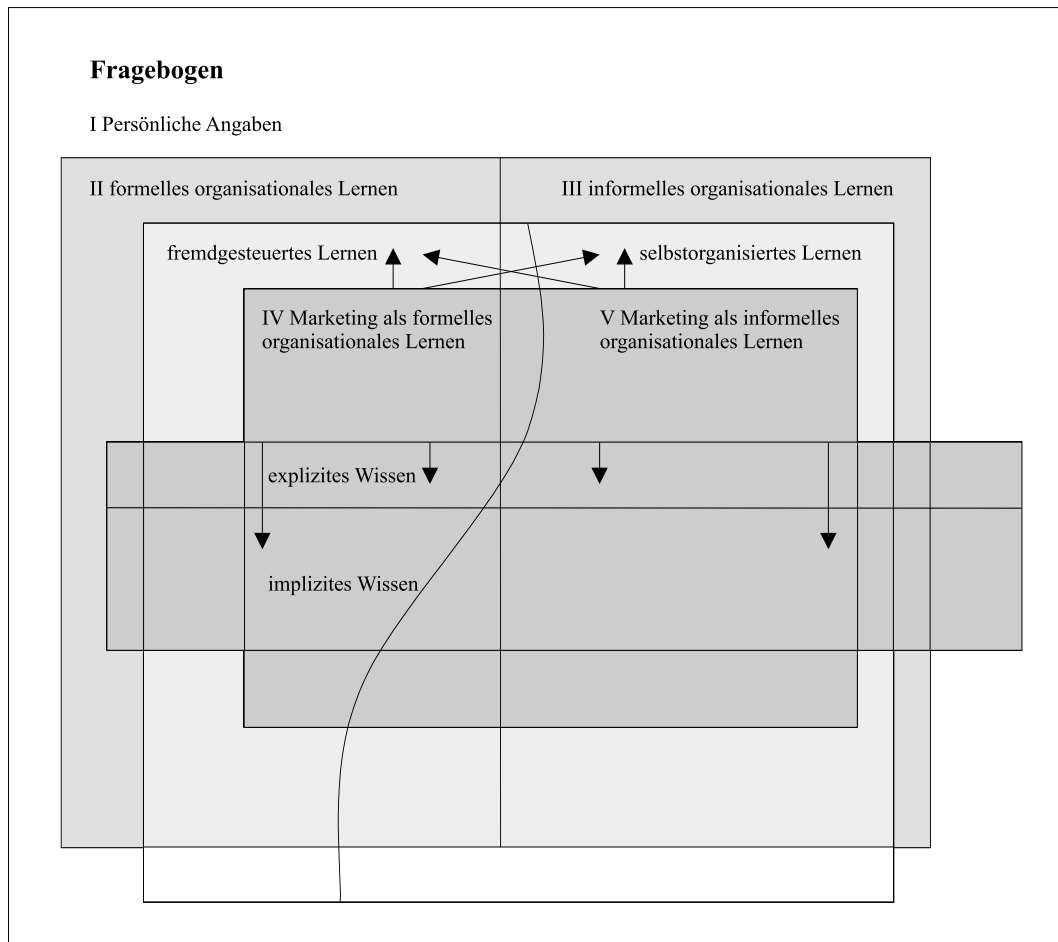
**Fragebogen**

I Persönliche Angaben

II formelles organisationales Lernen

III informelles organisationales Lernen

fremdgesteuertes Lernen

selbstorganisiertes Lernen

IV Marketing als formelles organisationales Lernen

V Marketing als informelles organisationales Lernen

explizites Wissen

implizites Wissen